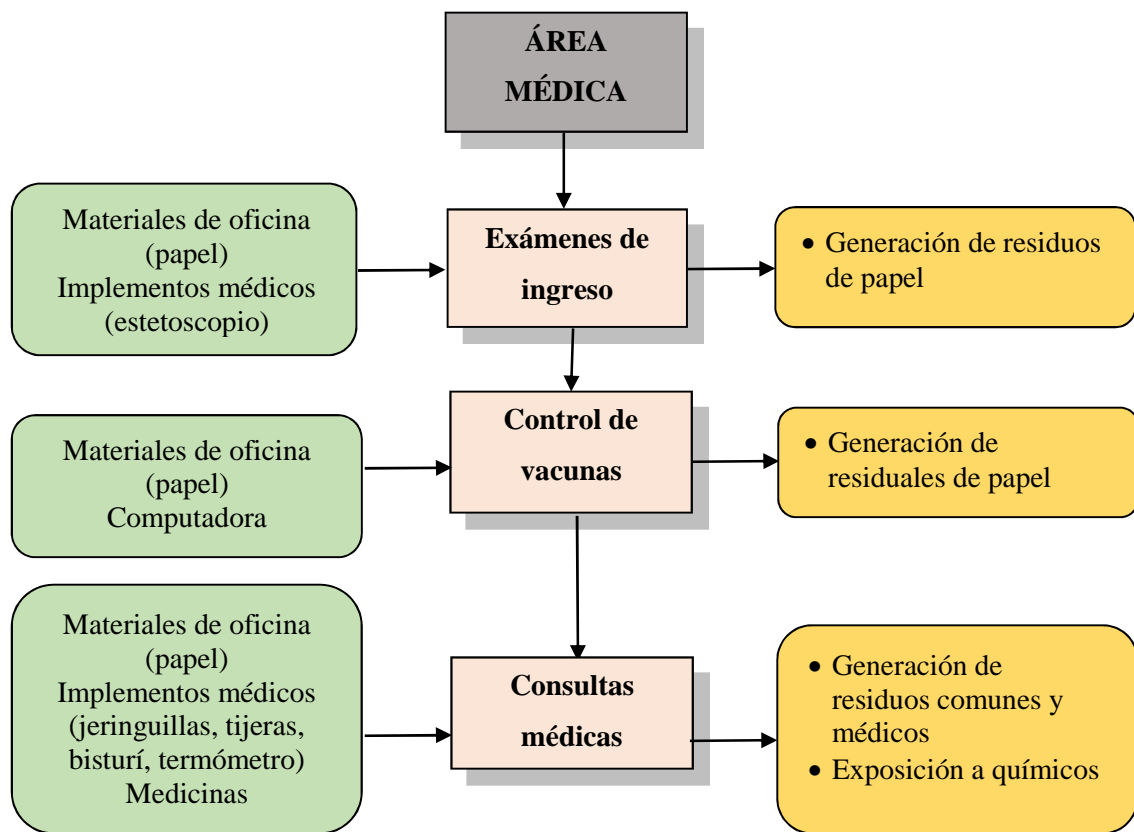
ÁREA MÉDICA

Materiales de oficina (papel)
Implementos médicos (estetoscopio)

Exámenes de ingreso

• Generación de residuos de papel

Materiales de oficina (papel)
Computadora

Control de vacunas

• Generación de residuales de papel

Materiales de oficina (papel)
Implementos médicos (jeringuillas, tijeras, bisturí, termómetro)
Medicinas

Consultas médicas

• Generación de residuos comunes y médicos
• Exposición a químicos